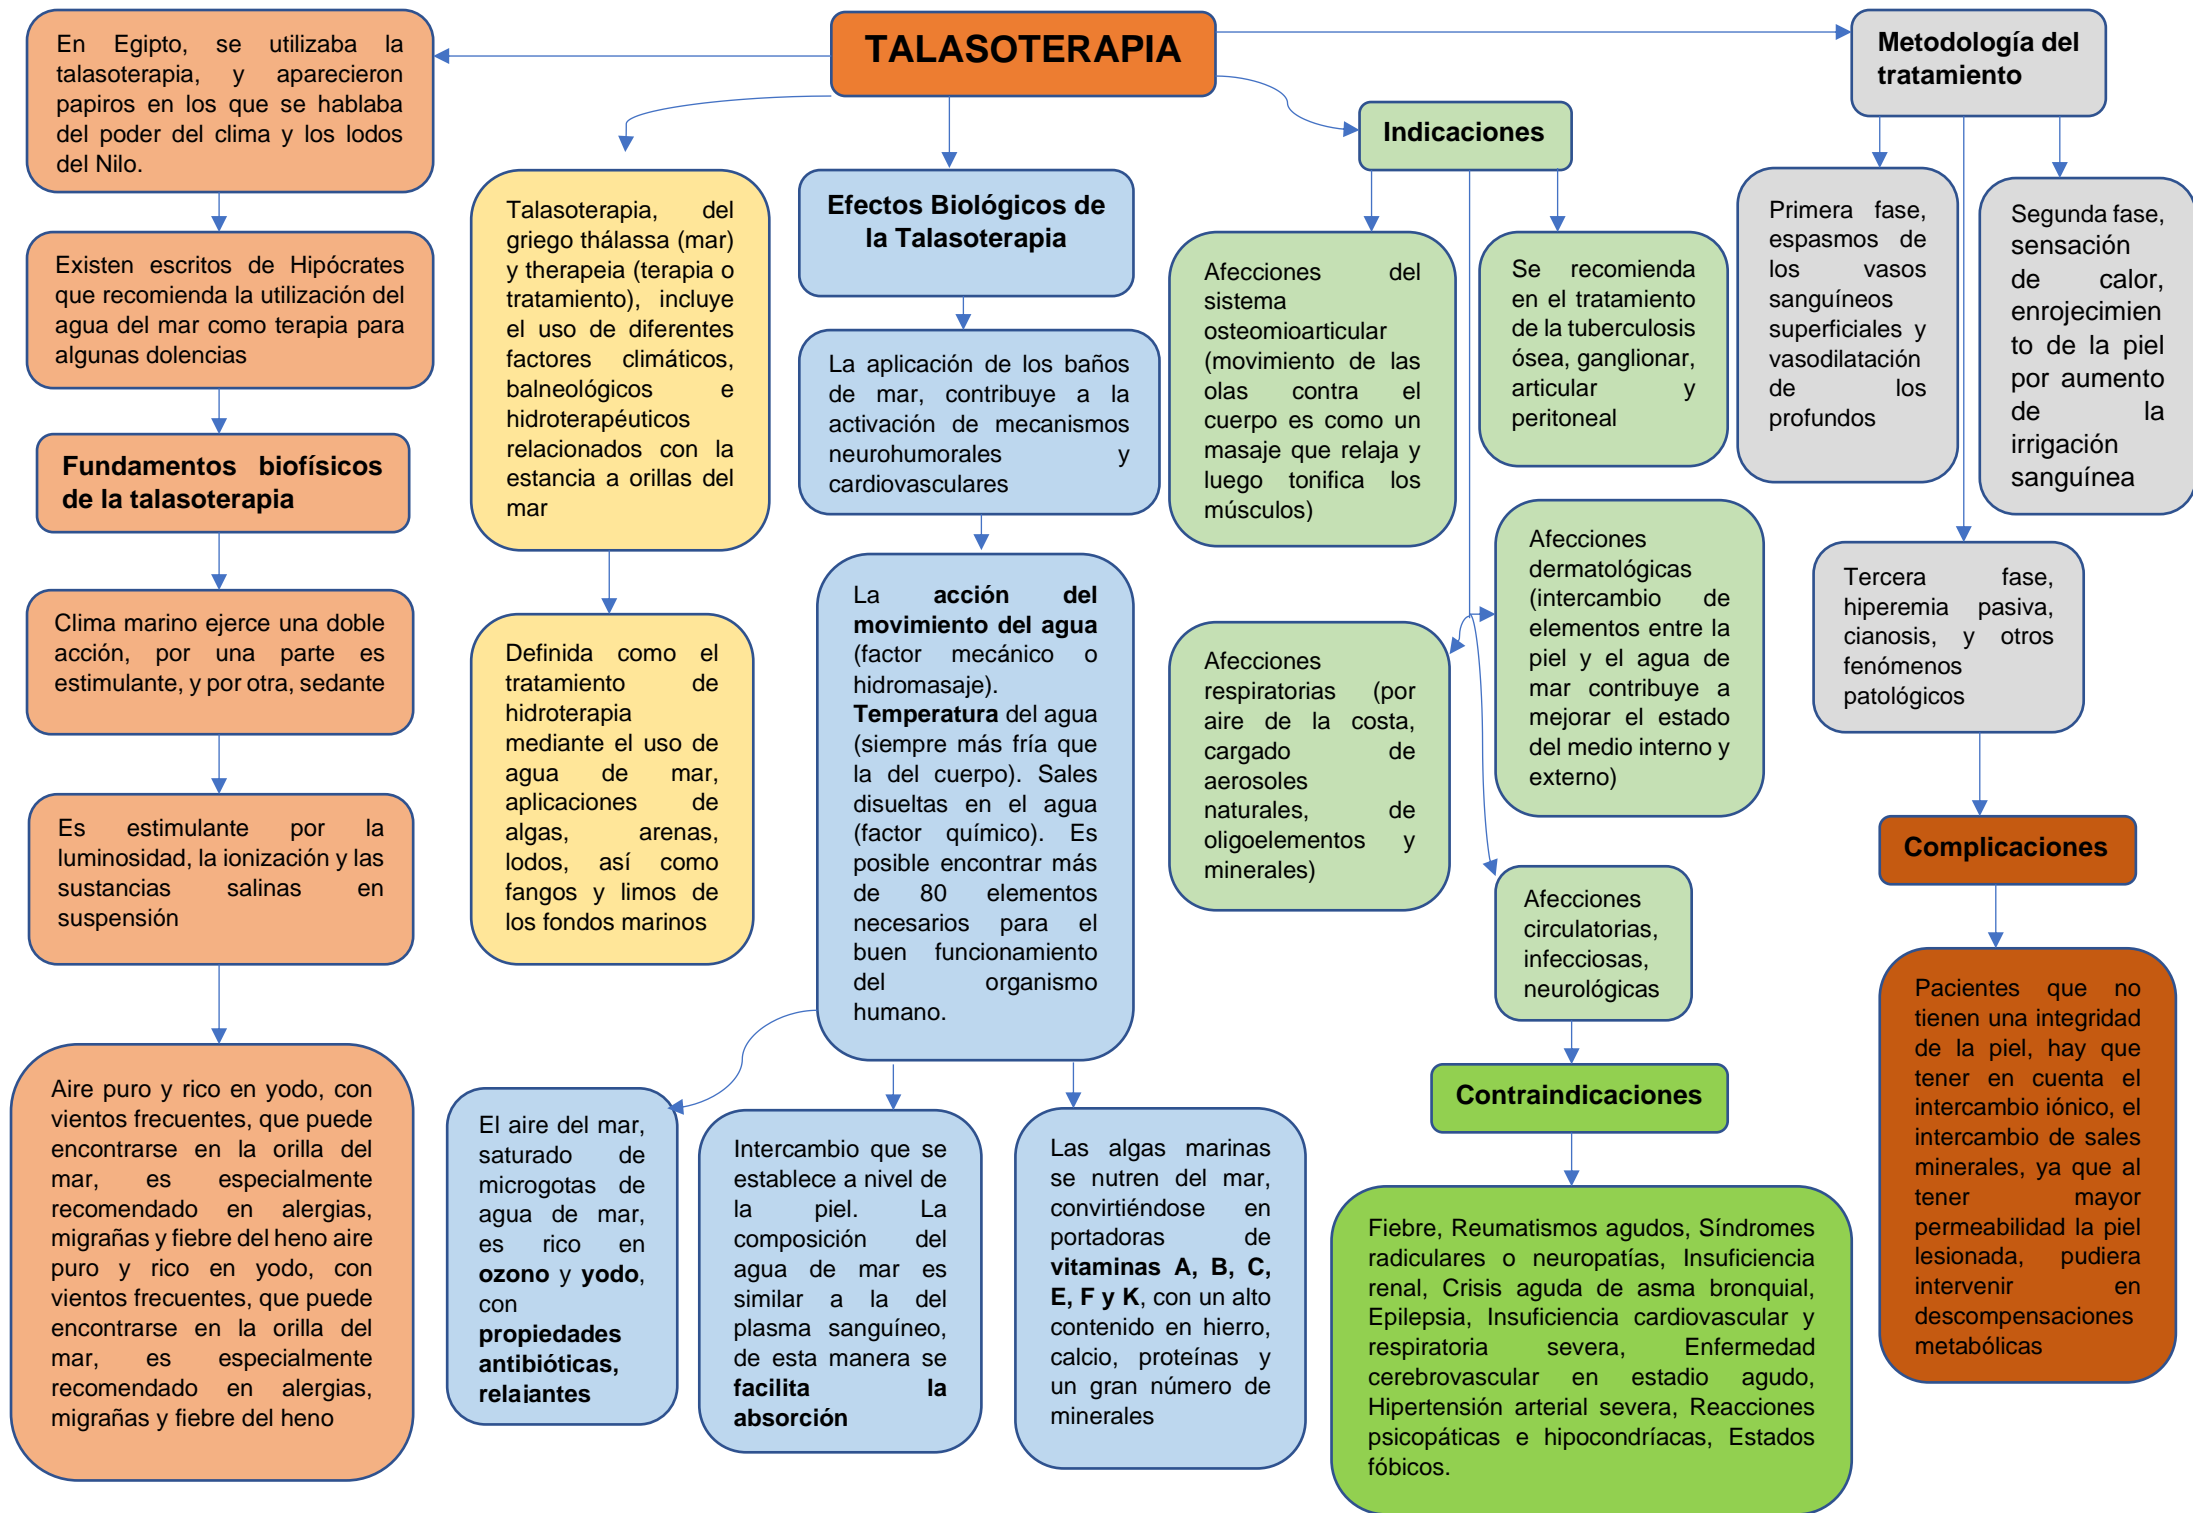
TALASOTERAPIA

En Egipto, se utilizaba la talasoterapia, y aparecieron papiros en los que se hablaba del poder del clima y los lodos del Nilo.

Existen escritos de Hipócrates que recomienda la utilización del agua del mar como terapia para algunas dolencias

Fundamentos biofísicos de la talasoterapia

Clima marino ejerce una doble acción, por una parte es estimulante, y por otra, sedante

Es estimulante por la luminosidad, la ionización y las sustancias salinas en suspensión

Aire puro y rico en yodo, con vientos frecuentes, que puede encontrarse en la orilla del mar, es especialmente recomendado en alergias, migrañas y fiebre del heno aire puro y rico en yodo, con vientos frecuentes, que puede encontrarse en la orilla del mar, es especialmente recomendado en alergias, migrañas y fiebre del heno

Talasoterapia, del griego thálassa (mar) y therapeia (terapia o tratamiento), incluye el uso de diferentes factores climáticos, balneológicos e hidroterapéuticos relacionados con la estancia a orillas del mar

Definida como el tratamiento de hidroterapia mediante el uso de agua de mar, aplicaciones de algas, arenas, lodos, así como fangos y limos de los fondos marinos

Efectos Biológicos de la Talasoterapia

La aplicación de los baños de mar, contribuye a la activación de mecanismos neurohumorales y cardiovasculares

La **acción del movimiento del agua** (factor mecánico o hidromasaje). **Temperatura** del agua (siempre más fría que la del cuerpo). Sales disueltas en el agua (factor químico). Es posible encontrar más de 80 elementos necesarios para el buen funcionamiento del organismo humano.

El aire del mar, saturado de microgotas de agua de mar, es rico en **ozono** y **yodo**, con **propiedades antibióticas, relajantes**

Intercambio que se establece a nivel de la piel. La composición del agua de mar es similar a la del plasma sanguíneo, de esta manera se **facilita la absorción**

Las algas marinas se nutren del mar, convirtiéndose en portadoras de **vitaminas A, B, C, E, F y K**, con un alto contenido en hierro, calcio, proteínas y un gran número de minerales

Indicaciones

Afecciones del sistema osteomioarticular (movimiento de las olas contra el cuerpo es como un masaje que relaja y luego tonifica los músculos)

Se recomienda en el tratamiento de la tuberculosis ósea, ganglionar, articular y peritoneal

Afecciones respiratorias (por aire de la costa, cargado de aerosoles naturales, de oligoelementos y minerales)

Afecciones dermatológicas (intercambio de elementos entre la piel y el agua de mar contribuye a mejorar el estado del medio interno y externo)

Afecciones circulatorias, infecciosas, neurológicas

Contraindicaciones

Fiebre, Reumatismos agudos, Síndromes radiculares o neuropatías, Insuficiencia renal, Crisis aguda de asma bronquial, Epilepsia, Insuficiencia cardiovascular y respiratoria severa, Enfermedad cerebrovascular en estadio agudo, Hipertensión arterial severa, Reacciones psicopáticas e hipocondríacas, Estados fóbicos.

Metodología del tratamiento

Primera fase, espasmos de los vasos sanguíneos superficiales y vasodilatación de los profundos

Segunda fase, sensación de calor, enrojecimiento de la piel por aumento de la irrigación sanguínea

Tercera fase, hiperemia pasiva, cianosis, y otros fenómenos patológicos

Complicaciones

Pacientes que no tienen una integridad de la piel, hay que tener en cuenta el intercambio iónico, el intercambio de sales minerales, ya que al tener mayor permeabilidad la piel lesionada, pudiera intervenir en descompensaciones metabólicas